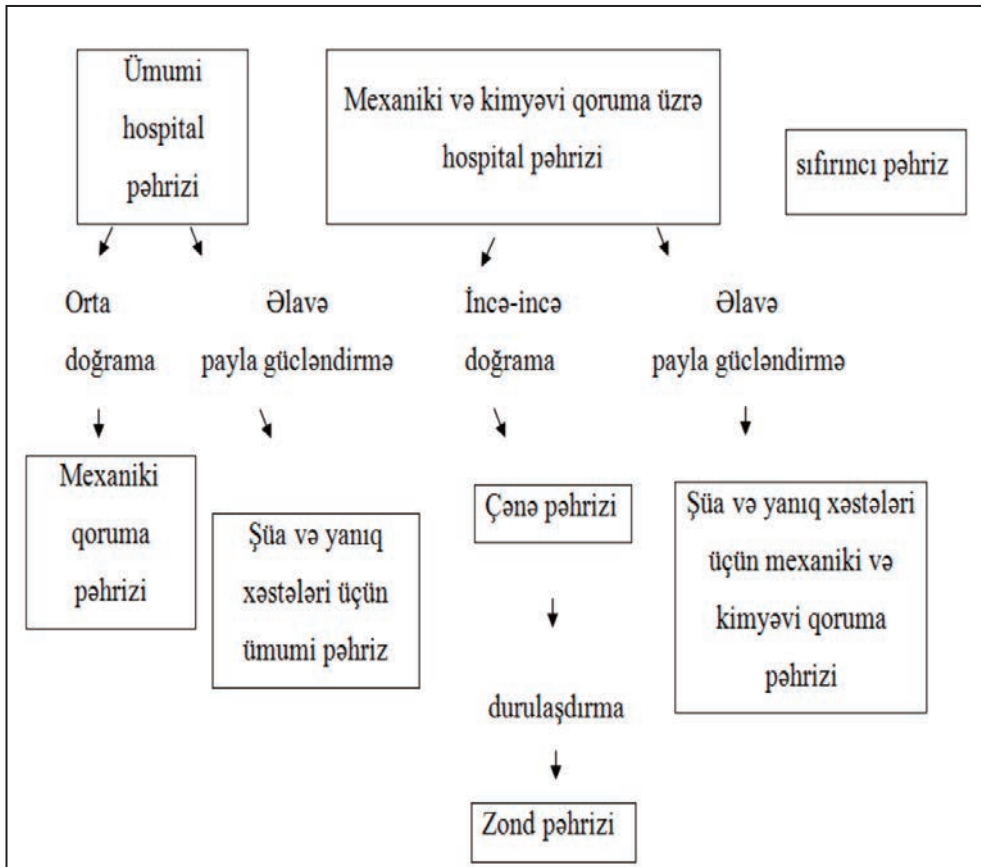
Ümumi hospital pəhrizi

Mexaniki və kimyəvi qoruma üzrə hospital pəhrizi

sıfırıncı pəhriz

Orta doğrama

Əlavə payla gücləndirmə

İncə-incə doğrama

Əlavə payla gücləndirmə

Mexaniki qoruma pəhrizi

Şüa və yanıq xəstələri üçün ümumi pəhriz

Çənə pəhrizi

Şüa və yanıq xəstələri üçün mexaniki və kimyəvi qoruma pəhrizi

durulaşdırma

Zond pəhrizi